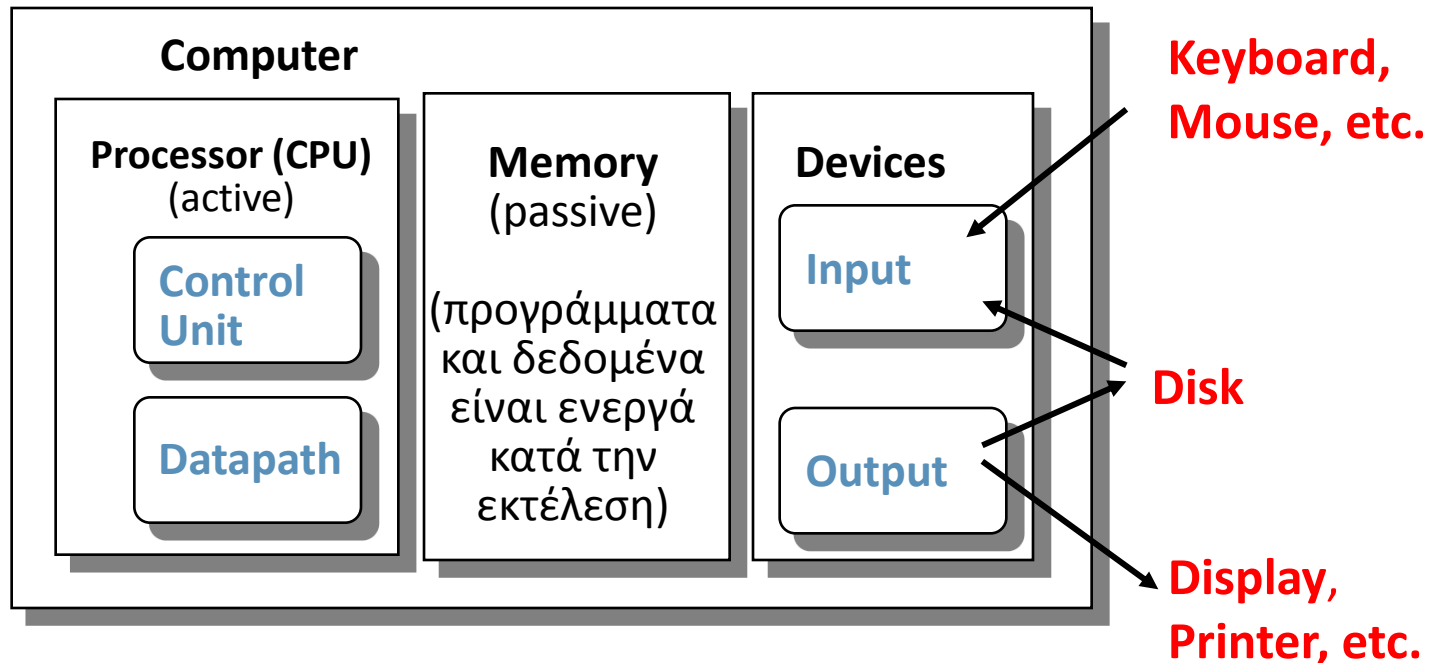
Computer

Processor (CPU)
(active)

Control Unit

Datapath

Memory
(passive)

(προγράμματα και δεδομένα είναι ενεργά κατά την εκτέλεση)

Devices

Input

Output

Keyboard, Mouse, etc.

Disk

Display, Printer, etc.